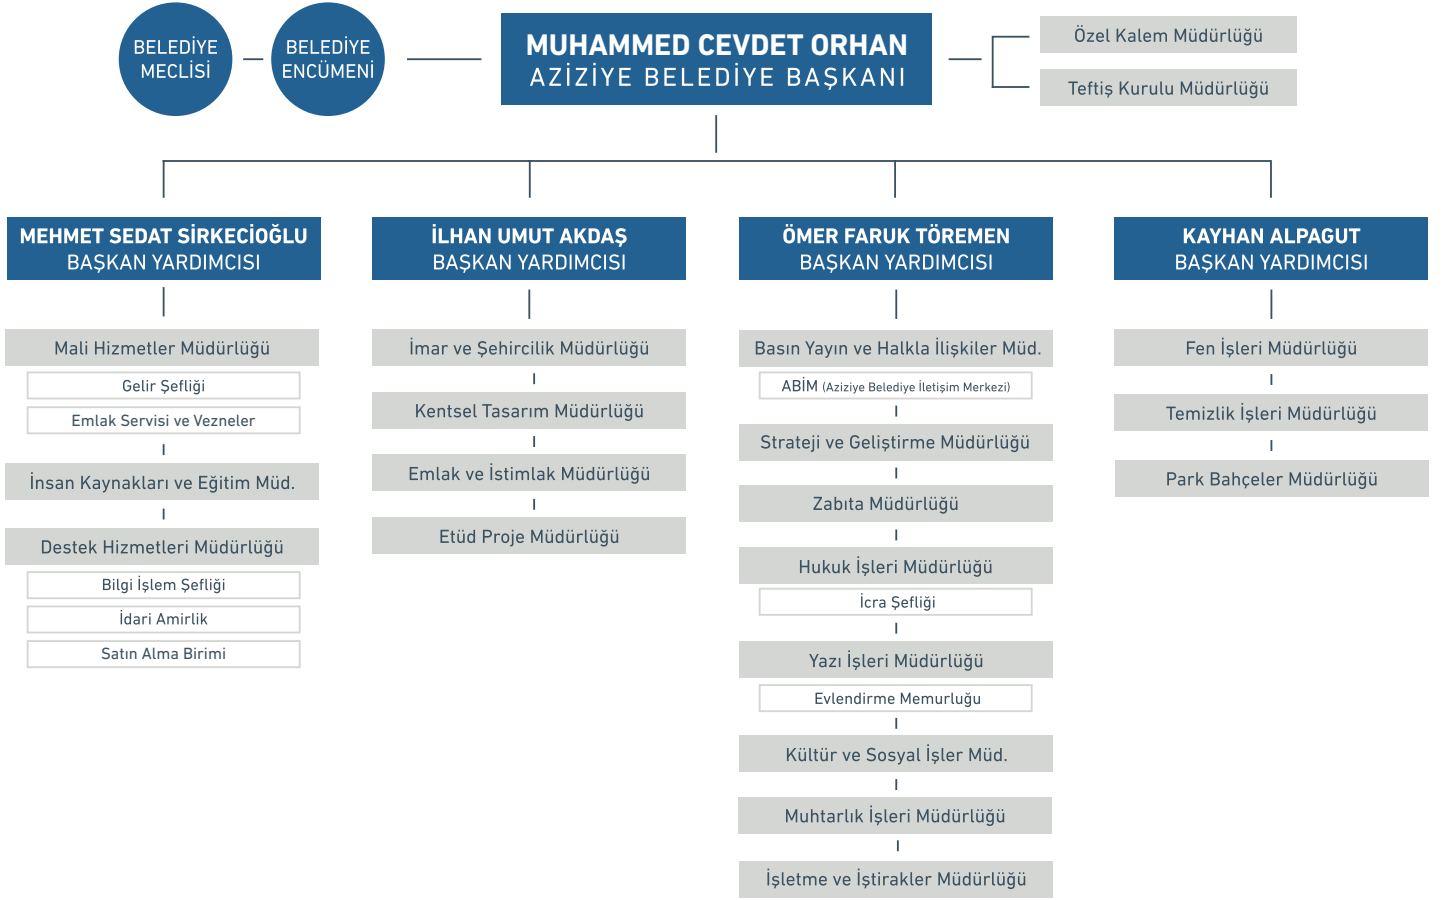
BELEDİYE MECLİSİ

BELEDİYE ENCÜMENİ

MUHAMMED CEVDET ORHAN
AZİZİYE BELEDİYE BAŞKANI

Özel Kalem Müdürlüğü

Teftiş Kurulu Müdürlüğü

MEHMET SEDAT SİRKECİOĞLU
BAŞKAN YARDIMCISI

Mali Hizmetler Müdürlüğü
Gelir Şefliği
Emlak Servisi ve Vezneler
İnsan Kaynakları ve Eğitim Müd.
Destek Hizmetleri Müdürlüğü
Bilgi İşlem Şefliği
İdari Amirlik
Satın Alma Birimi

İLHAN UMUT AKDAŞ
BAŞKAN YARDIMCISI

İmar ve Şehircilik Müdürlüğü
Kentsel Tasarım Müdürlüğü
Emlak ve İstimlak Müdürlüğü
Etüd Proje Müdürlüğü

ÖMER FARUK TÖREMEN
BAŞKAN YARDIMCISI

Basın Yayın ve Halkla İlişkiler Müd.
ABİM (Aziziye Belediye İletişim Merkezi)
Strateji ve Geliştirme Müdürlüğü
Zabıta Müdürlüğü
Hukuk İşleri Müdürlüğü
İcra Şefliği
Yazı İşleri Müdürlüğü
Evlendirme Memurluğu
Kültür ve Sosyal İşler Müd.
Muhtarlık İşleri Müdürlüğü
İşletme ve İştirakler Müdürlüğü

KAYHAN ALPAGUT
BAŞKAN YARDIMCISI

Fen İşleri Müdürlüğü
Temizlik İşleri Müdürlüğü
Park Bahçeler Müdürlüğü